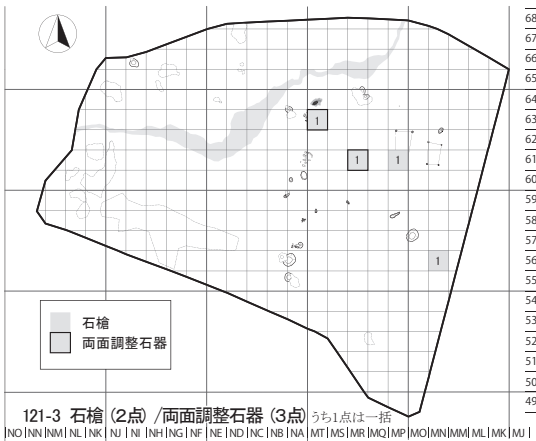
N

68
67
66
65
64
63
62
61
60
59
58
57
56
55
54
53
52
51
50
49

1
1
1
1

石槍
両面調整石器

121-3 石槍（2点）/両面調整石器（3点）うち1点は一括

NO NN NM NL NK NJ NI NH NG NF NE ND NC NB NA MT MS MR MQ MP MO MN MM ML MK MJ